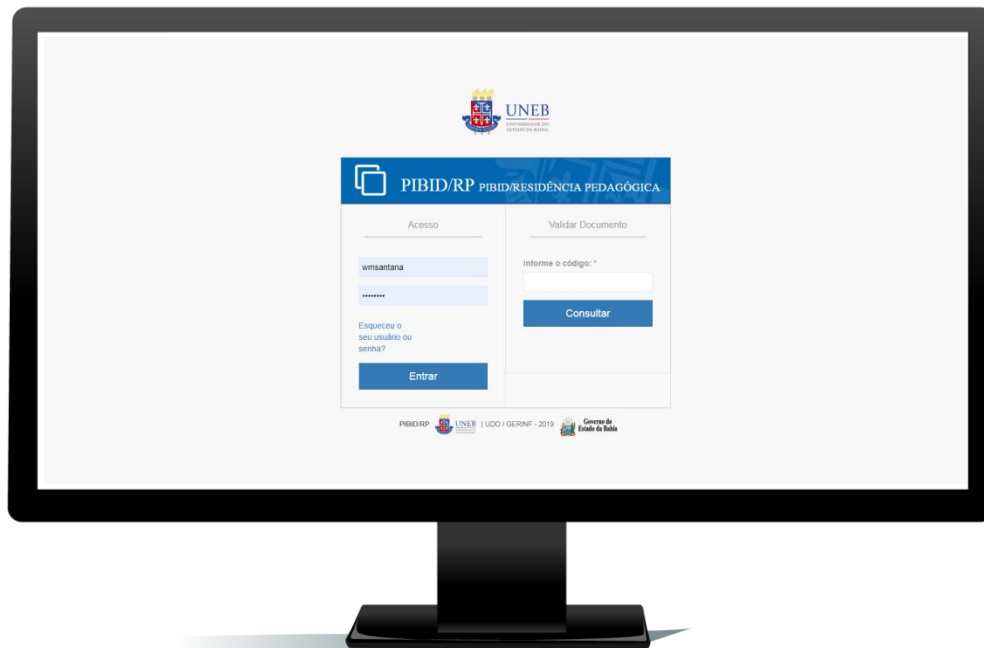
UNEB
UNIVERSIDADE DO ESTADO DA BAHIA

PIBID/RP PIBID/RESIDÊNCIA PEDAGÓGICA

Acesso

wmsantana

••••••••

Esqueceu o seu usuário ou senha?

Entrar

Validar Documento

Informe o código: *

Consultar

PIBID/RP UNEB | UDO / GERINF - 2019 Governo do Estado da Bahia